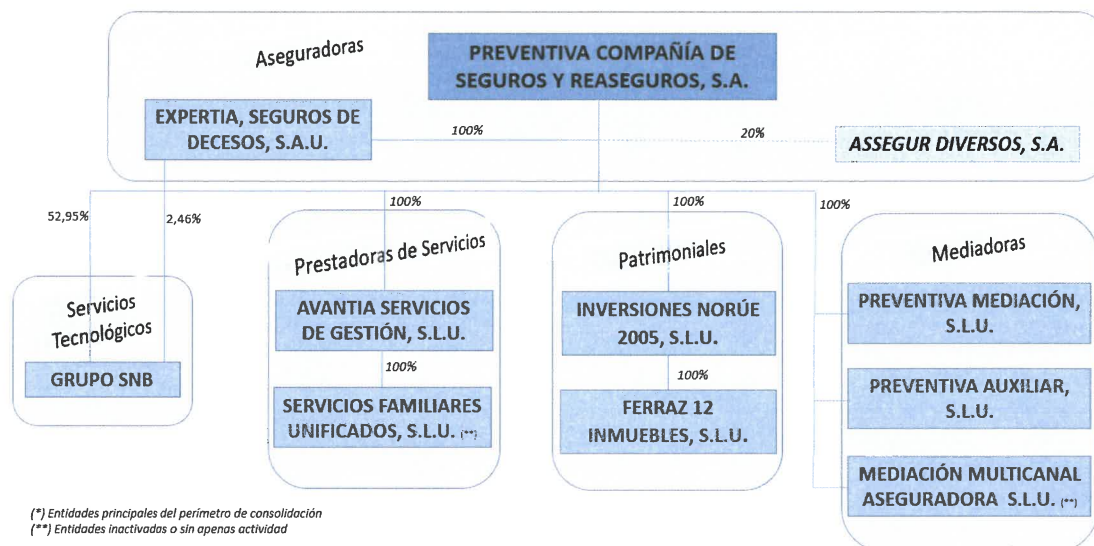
Aseguradoras

PREVENTIVA COMPAÑÍA DE SEGUROS Y REASEGUROS, S.A.

EXPERTIA, SEGUROS DE DECESOS, S.A.U.

100%

20%

ASSEGUR DIVERSOS, S.A.

52,95%

2,46%

100%

100%

100%

Servicios Tecnológicos

GRUPO SNB

Prestadoras de Servicios

AVANTIA SERVICIOS DE GESTIÓN, S.L.U.

100%

SERVICIOS FAMILIARES UNIFICADOS, S.L.U. (**)

Patrimoniales

INVERSIONES NORÚE 2005, S.L.U.

100%

FERRAZ 12 INMUEBLES, S.L.U.

Mediadoras

PREVENTIVA MEDIACIÓN, S.L.U.

PREVENTIVA AUXILIAR, S.L.U.

MEDIACIÓN MULTICANAL ASEGURADORA S.L.U. (**)

(*) Entidades principales del perímetro de consolidación
(**) Entidades inactivadas o sin apenas actividad